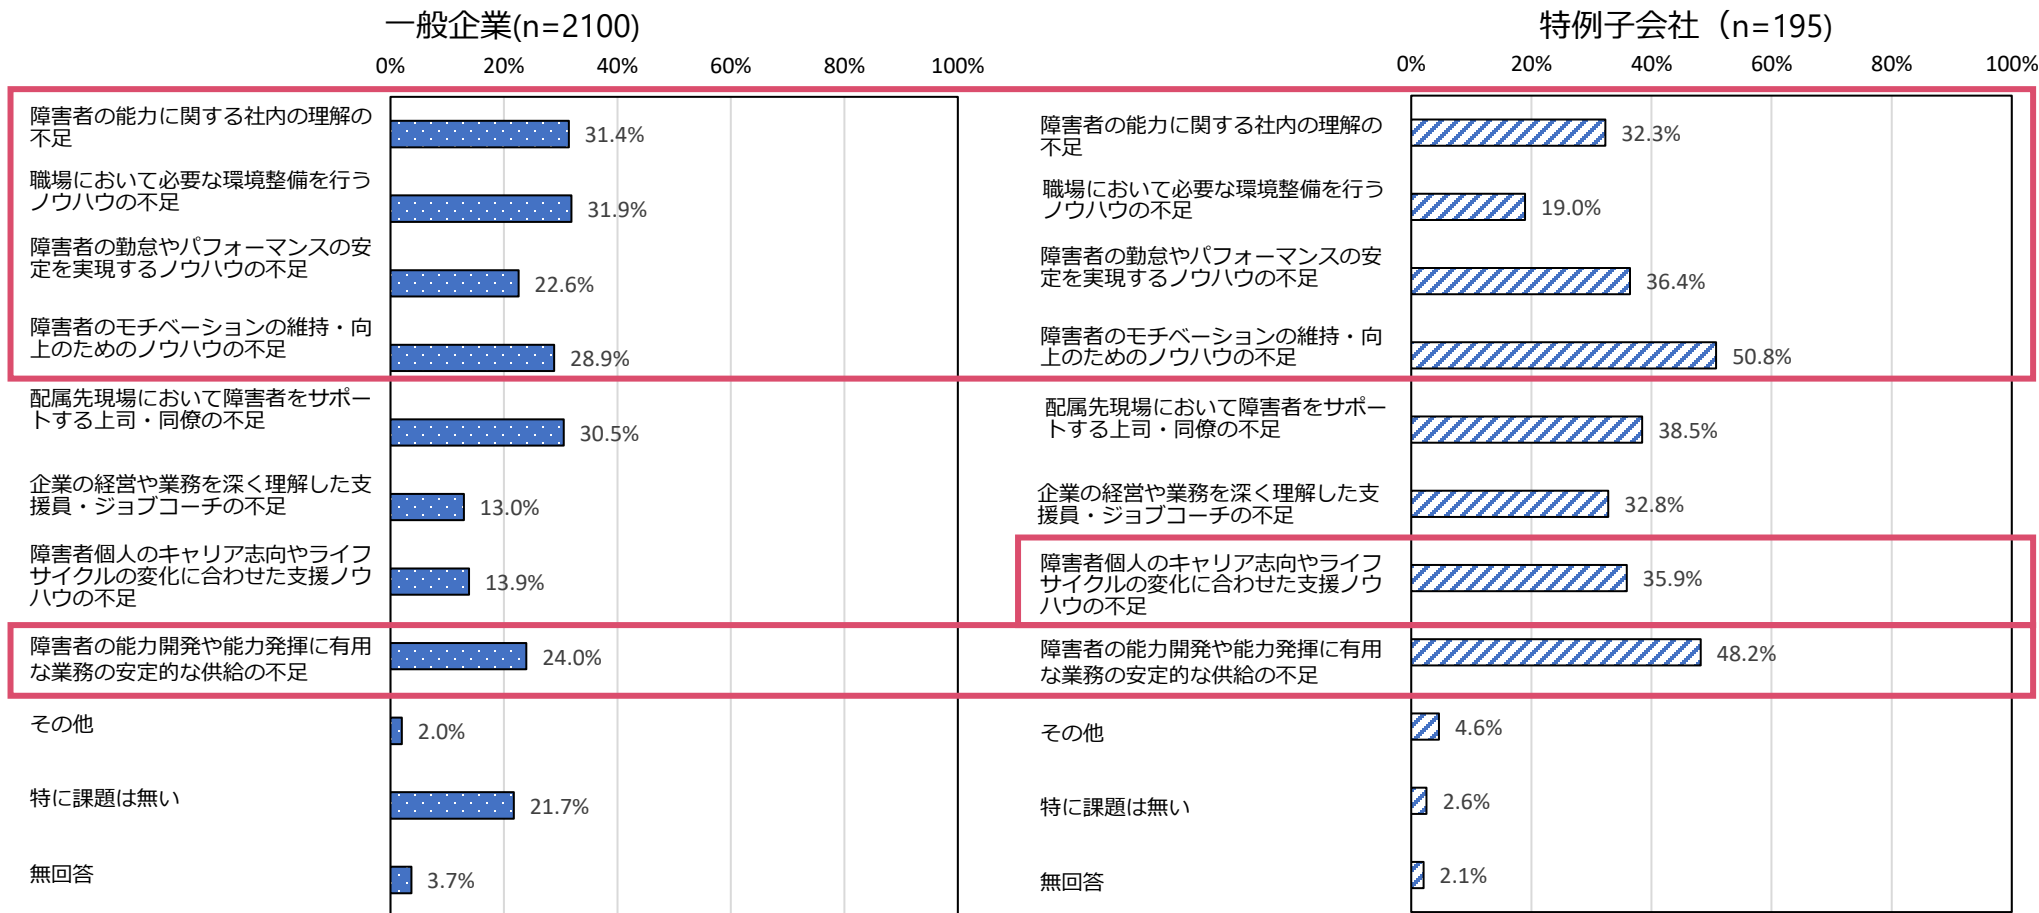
一般企業(n=2100)

0% 20% 40% 60% 80% 100%

障害者の能力に関する社内の理解の不足 31.4%
職場において必要な環境整備を行うノウハウの不足 31.9%
障害者の勤怠やパフォーマンスの安定を実現するノウハウの不足 22.6%
障害者のモチベーションの維持・向上のためのノウハウの不足 28.9%
配属先現場において障害者をサポートする上司・同僚の不足 30.5%
企業の経営や業務を深く理解した支援員・ジョブコーチの不足 13.0%
障害者個人のキャリア志向やライフサイクルの変化に合わせた支援ノウハウの不足 13.9%
障害者の能力開発や能力発揮に有用な業務の安定的な供給の不足 24.0%
その他 2.0%
特に課題は無い 21.7%
無回答 3.7%

特例子会社（n=195)

0% 20% 40% 60% 80% 100%

障害者の能力に関する社内の理解の不足 32.3%
職場において必要な環境整備を行うノウハウの不足 19.0%
障害者の勤怠やパフォーマンスの安定を実現するノウハウの不足 36.4%
障害者のモチベーションの維持・向上のためのノウハウの不足 50.8%
配属先現場において障害者をサポートする上司・同僚の不足 38.5%
企業の経営や業務を深く理解した支援員・ジョブコーチの不足 32.8%
障害者個人のキャリア志向やライフサイクルの変化に合わせた支援ノウハウの不足 35.9%
障害者の能力開発や能力発揮に有用な業務の安定的な供給の不足 48.2%
その他 4.6%
特に課題は無い 2.6%
無回答 2.1%